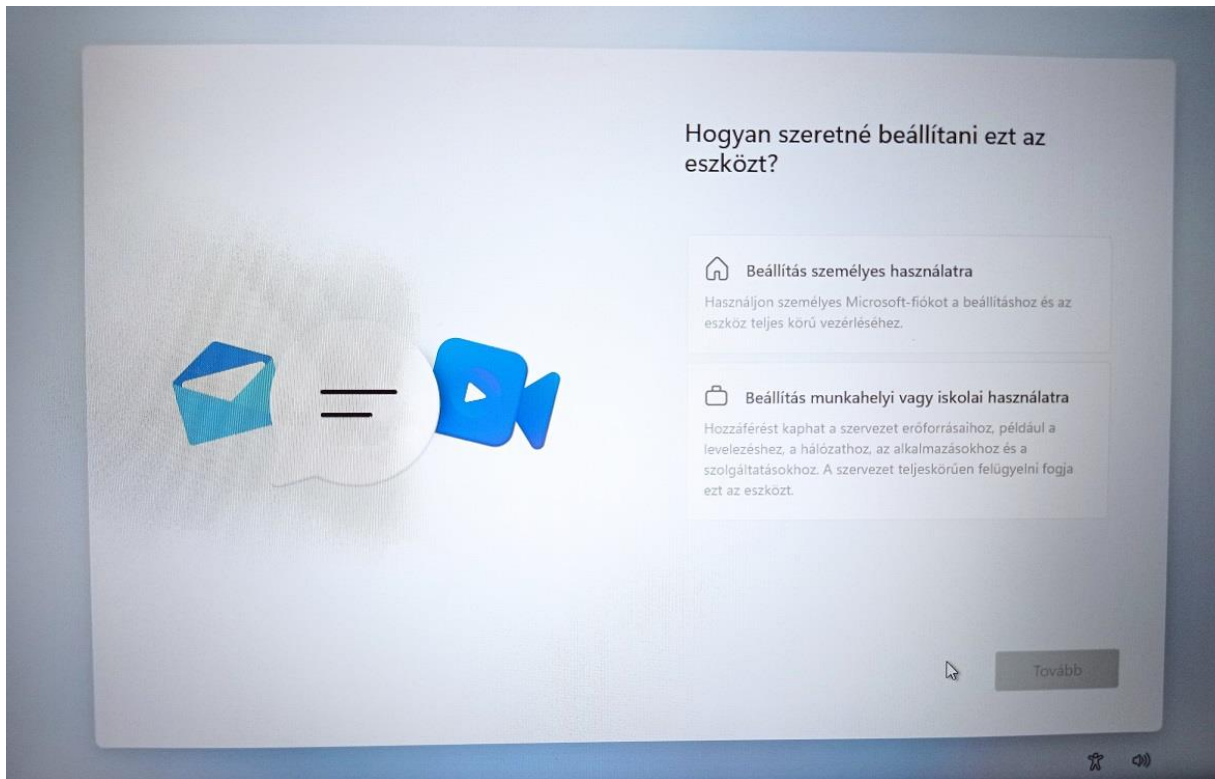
Hogyan szeretné beállítani ezt az eszközt?

Beállítás személyes használatra

Használjon személyes Microsoft-fiókot a beállításhoz és az eszköz teljes körű vezérléséhez.

Beállítás munkahelyi vagy iskolai használatra

Hozzáférést kaphat a szervezet erőforrásaihoz, például a levelezéshez, a hálózathoz, az alkalmazásokhoz és a szolgáltatásokhoz. A szervezet teljeskörűen felügyelni fogja ezt az eszközt.

Tovább